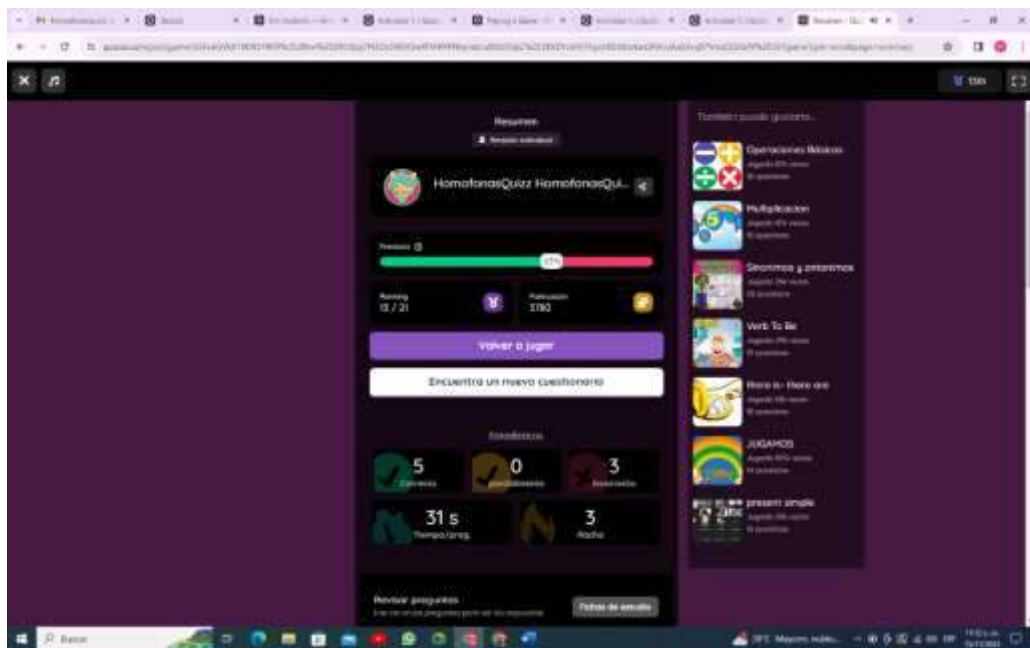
Resumen

HomofonasQuizz HomofonasQui...

Precisión

Ranking
13 / 21

Puntuación
3780

Volver a jugar

Encuentra un nuevo cuestionario

Estadísticas

5
Correctas

0
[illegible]

3
Incorrectas

31 s
Tiempo/preg.

3
Racha

Revisar preguntas

Fichas de estudio

También puede gustarte...

Operaciones Básicas

Multiplicacion

Sinonimos y antonimos

Verb To Be

There is- there are

JUGAMOS

present simple

Buscar